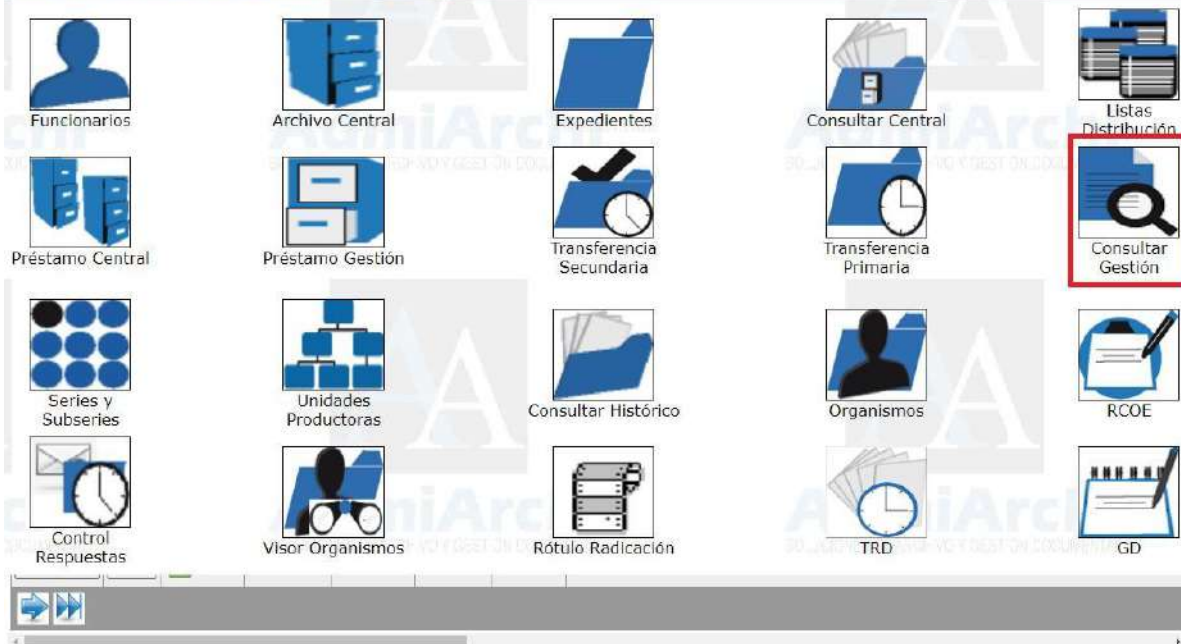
Funcionarios

Archivo Central

Expedientes

Consultar Central

Listas Distribución

Préstamo Central

Préstamo Gestión

Transferencia Secundaria

Transferencia Primaria

Consultar Gestión

Series y Subseries

Unidades Productoras

Consultar Histórico

Organismos

RCOE

Control Respuestas

Visor Organismos

Rótulo Radicación

TRD

GD